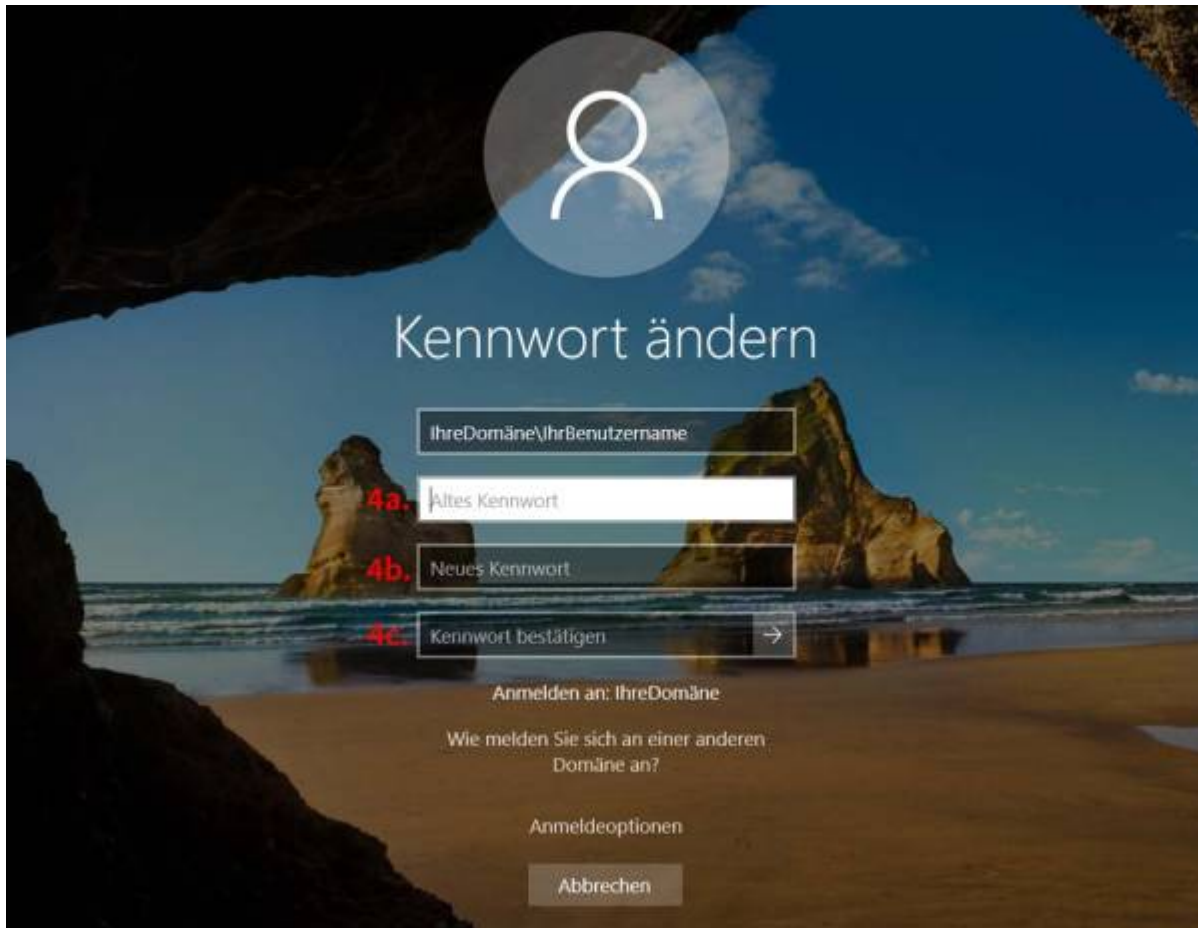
Kennwort ändern

IhreDomäne\IhrBenutzername

4a. Altes Kennwort

4b. Neues Kennwort

4c. Kennwort bestätigen →

Anmelden an: IhreDomäne

Wie melden Sie sich an einer anderen Domäne an?

Anmeldeoptionen

Abbrechen